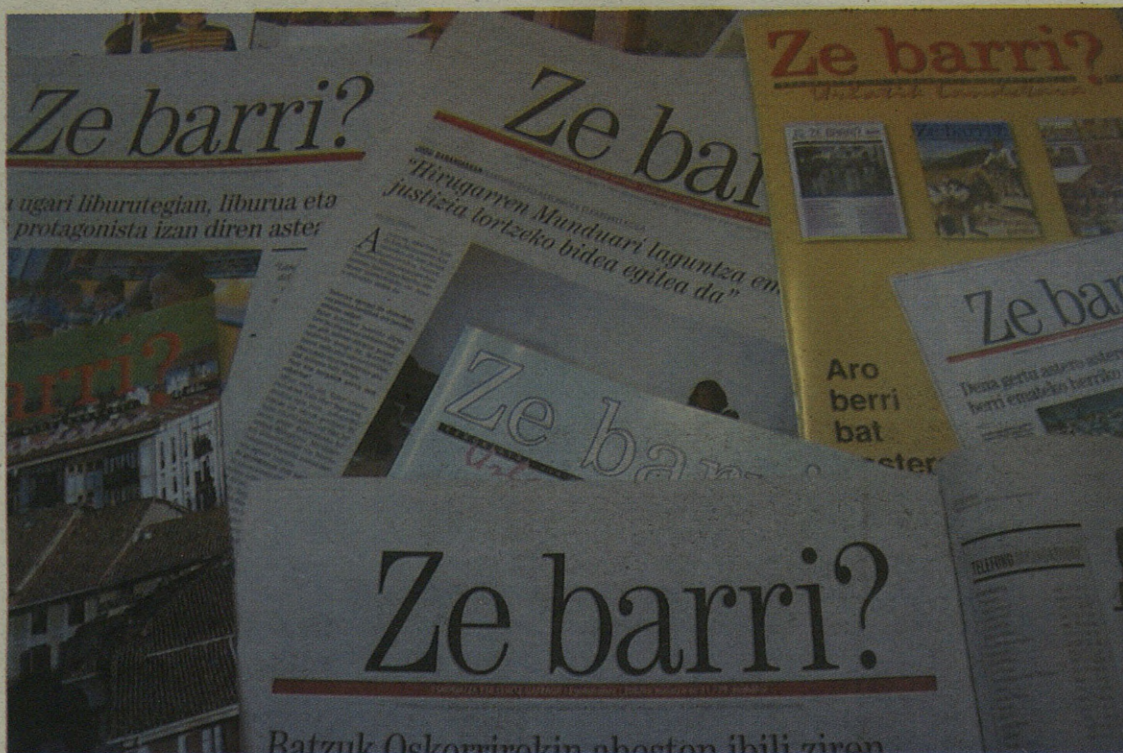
Ze barri?

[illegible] ugari liburutegian, liburua eta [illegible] protagonista izan diren aster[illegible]

Ze ba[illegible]

"Hirugarren Munduari laguntza em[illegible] justizia lortzeko bidea egitea da"

A

Ze barri?

Aro berri bat aster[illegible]

Ze bar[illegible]

Dena gertu astero aster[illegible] berri emateko herriko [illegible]

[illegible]arri?

Ze ba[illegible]

Ze barri?

TELEFONO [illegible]

Batzuk Oskorrirekin abesten ibili ziren